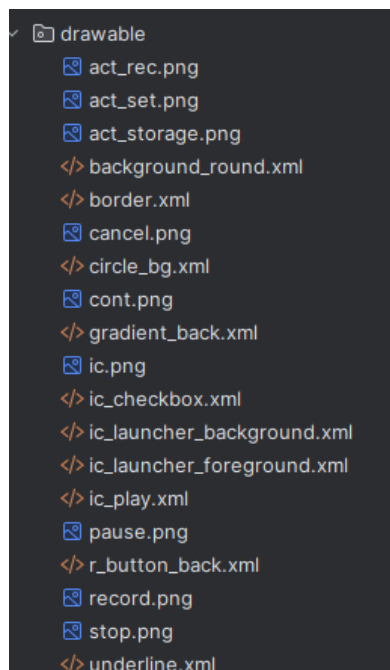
drawable
act_rec.png
act_set.png
act_storage.png
background_round.xml
border.xml
cancel.png
circle_bg.xml
cont.png
gradient_back.xml
ic.png
ic_checkbox.xml
ic_launcher_background.xml
ic_launcher_foreground.xml
ic_play.xml
pause.png
r_button_back.xml
record.png
stop.png
underline.xml